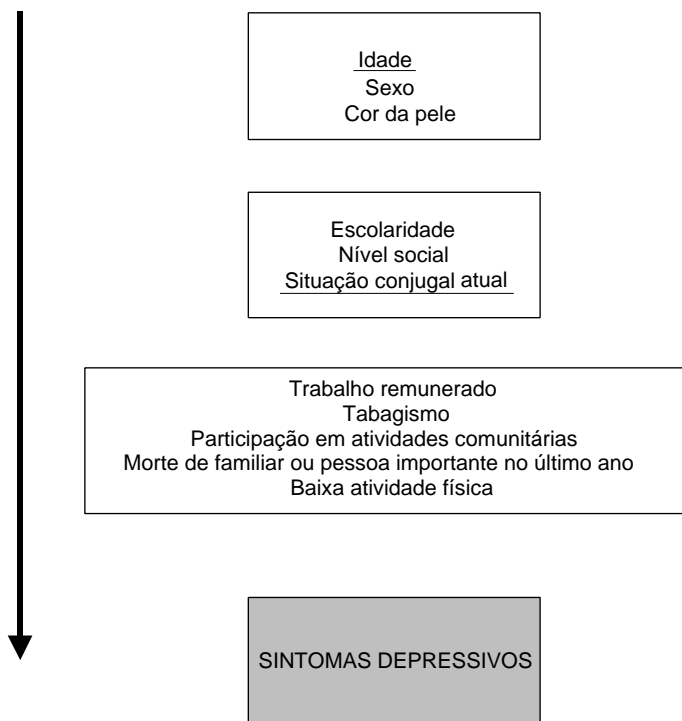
Idade
Sexo
Cor da pele

Escolaridade
Nível social
Situação conjugal atual

Trabalho remunerado
Tabagismo
Participação em atividades comunitárias
Morte de familiar ou pessoa importante no último ano
Baixa atividade física

SINTOMAS DEPRESSIVOS